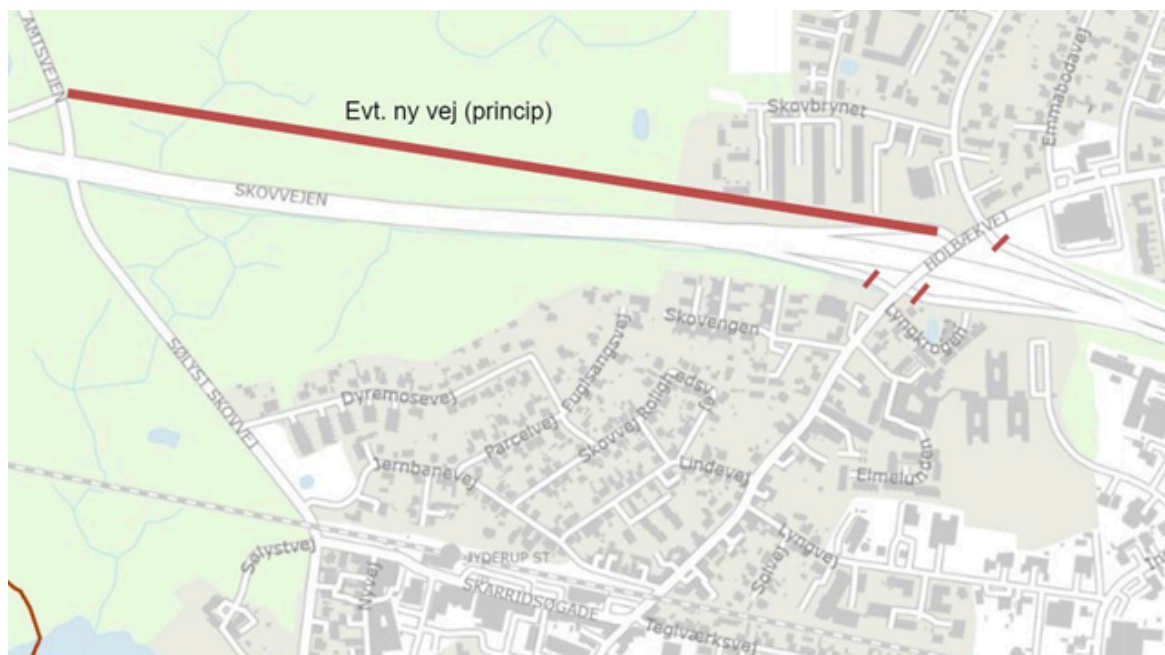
AMTSVEJEN

Evt. ny vej (princip)

Skovbrynet

Emmabodavej

SKOVVEJEN

HOLBÆKVEJ

Skovengen

Lyngkrogen

Dyremosevej

Fuglsangsvej

Rolighedsvej

Parcelvej

Skovvej

SØLYST SKOVVEJ

Jernbanevej

Lindevej

Elmelunden

Sølystvej

Lyngvej

Solvej

Nyvej

IYDERUP ST

SKARRIDSØGADE

Teglværksvej